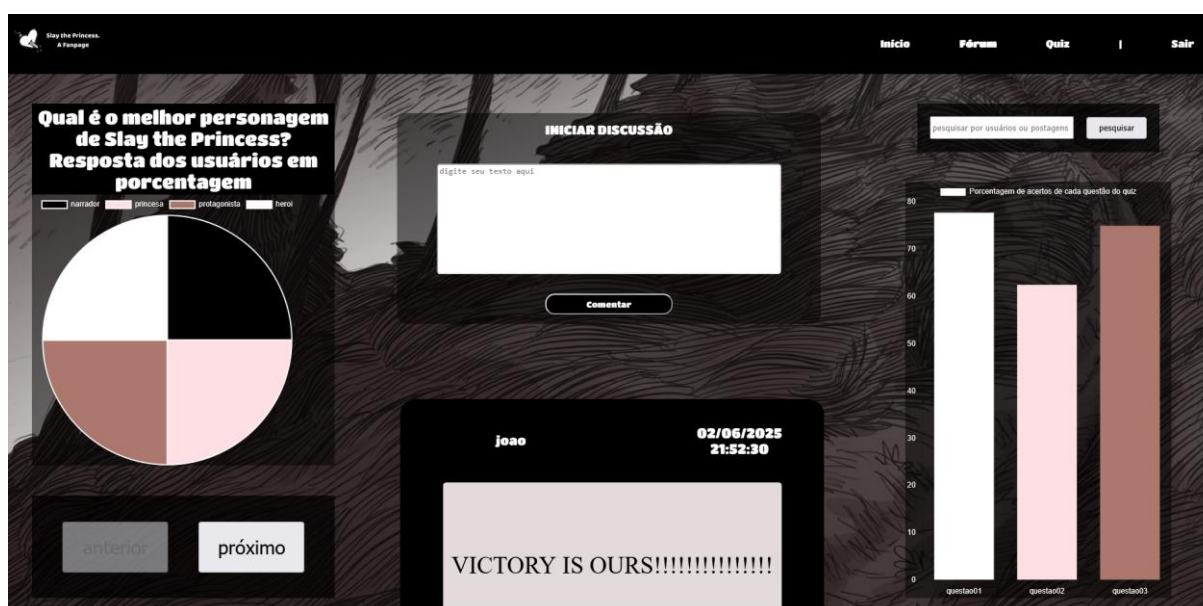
Slay the Princess.
A Fanpage

Inicio Fórum Quiz | Sair

Qual é o melhor personagem de Slay the Princess? Resposta dos usuários em porcentagem

narrador princesa protagonista heroi

INICIAR DISCUSSÃO

digite seu texto aqui

Comentar

pesquisar por usuários ou postagens pesquisar

Porcentagem de acertos de cada questão do quiz

80
70
60
50
40
30
20
10
0

questao01 questao02 questao03

joao

02/06/2025
21:52:30

VICTORY IS OURS!!!!!!!!!!!!!!!

anterior próximo